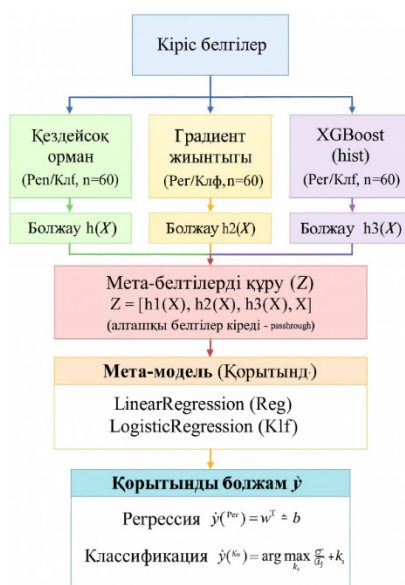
Кіріс белгілер

Кездейсоқ орман (Рeн/Клf, n=60)

Градиент жиынтығы (Рег/Клф, n=60)

XGBoost (hist) (Рег/Клf, n=60)

Болжау h($X$)

Болжау h2($X$)

Болжау h3($X$)

Мета-белтілерді құру (Z)
Z = [h1(X), h2(X), h3(X), X]
(алғашқы белгілер кіреді - passhrough)

Мета-модель (Қорытынд)

LinearRegression (Reg)
LogisticRegression (Klf)

Қорытынды болжам $\hat{y}$

Регрессия $\hat{y}^{(\text{Рег})} = w^{T} \pm b$

Классификация $\hat{y}^{(\text{Кл})} = \arg\max_{k_i} \frac{\sigma}{\alpha_j} + k_i$